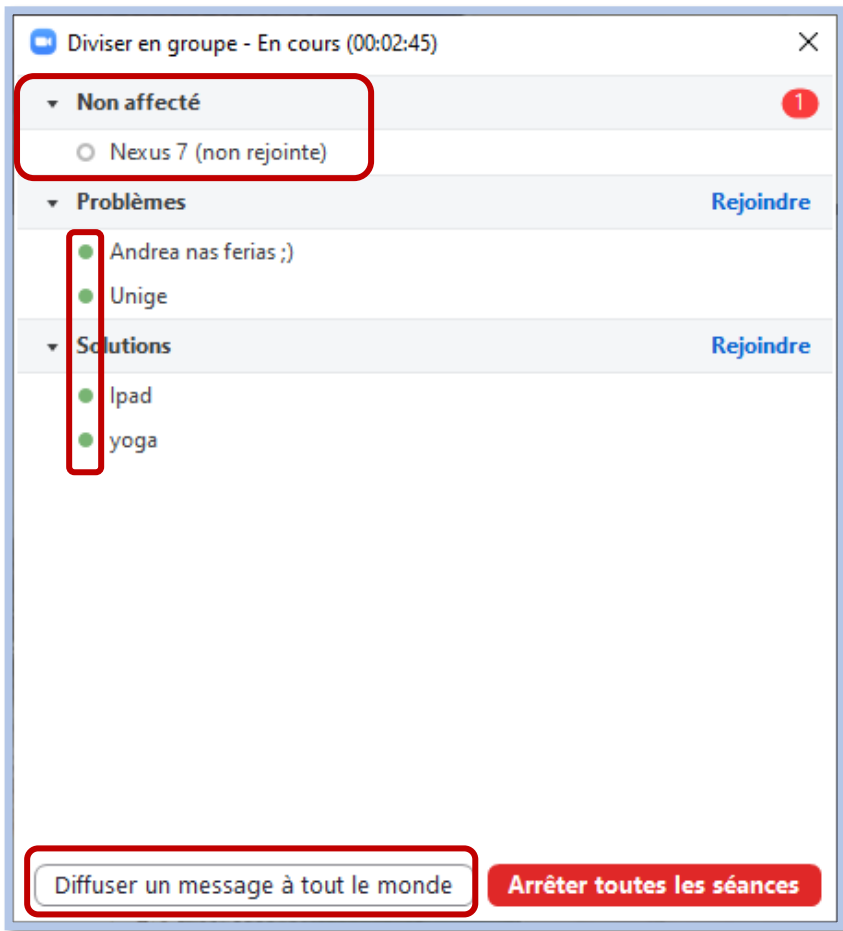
Diviser en groupe - En cours (00:02:45)

Non affecté 1

Nexus 7 (non rejointe)

Problèmes Rejoindre

Andrea nas ferias ;)

Unige

Solutions Rejoindre

Ipad

yoga

Diffuser un message à tout le monde

Arrêter toutes les séances